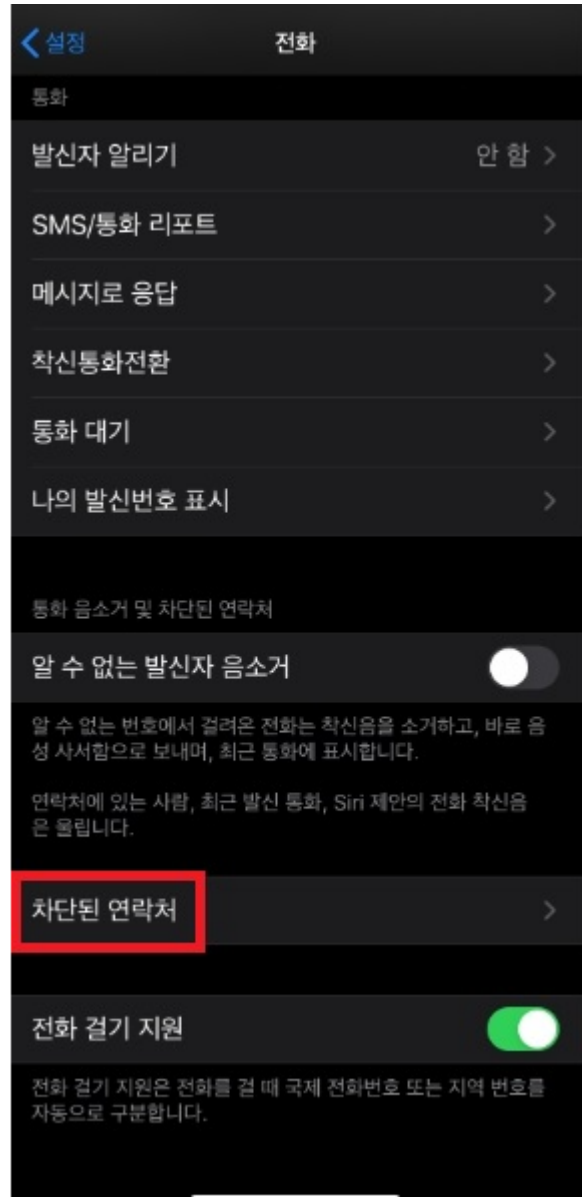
< 설정

전화

통화

발신자 알리기 안 함 >

SMS/통화 리포트 >

메시지로 응답 >

착신통화전환 >

통화 대기 >

나의 발신번호 표시 >

통화 음소거 및 차단된 연락처

알 수 없는 발신자 음소거

알 수 없는 번호에서 걸려온 전화는 착신음을 소거하고, 바로 음성 사서함으로 보내며, 최근 통화에 표시합니다.

연락처에 있는 사람, 최근 발신 통화, Siri 제안의 전화 착신음은 울립니다.

차단된 연락처 >

전화 걸기 지원

전화 걸기 지원은 전화를 걸 때 국제 전화번호 또는 지역 번호를 자동으로 구분합니다.